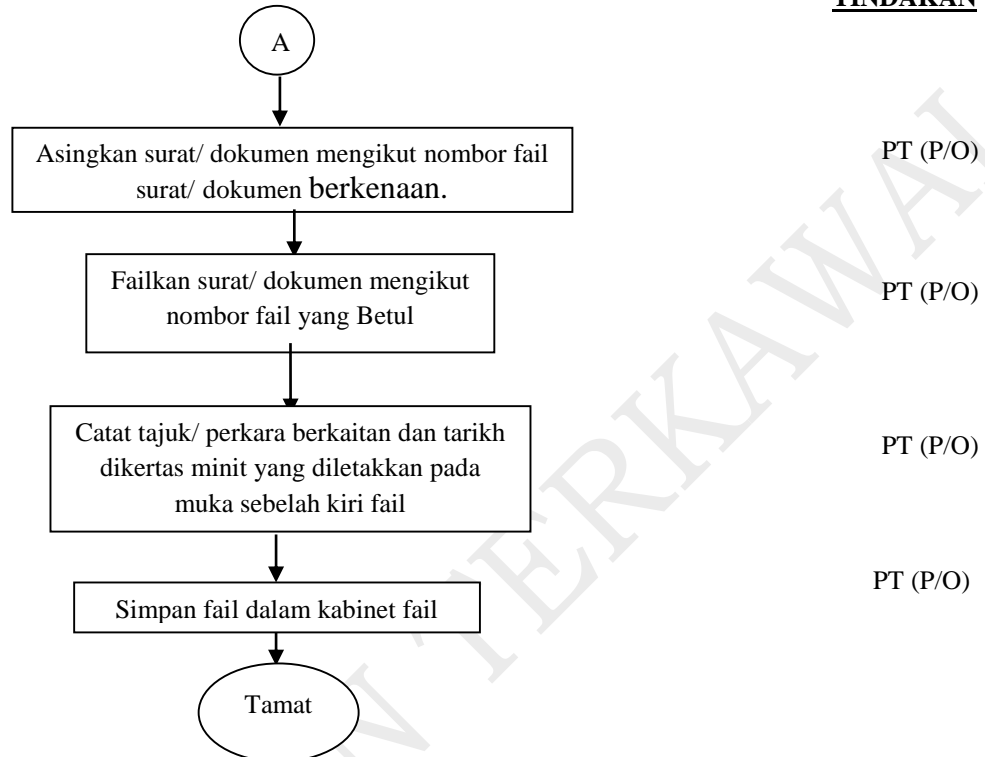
TINDAKAN

A

Asingkan surat/ dokumen mengikut nombor fail surat/ dokumen berkenaan.

PT (P/O)

Failkan surat/ dokumen mengikut nombor fail yang Betul

PT (P/O)

Catat tajuk/ perkara berkaitan dan tarikh dikertas minit yang diletakkan pada muka sebelah kiri fail

PT (P/O)

PT (P/O)

Simpan fail dalam kabinet fail

Tamat

N TERKAWA